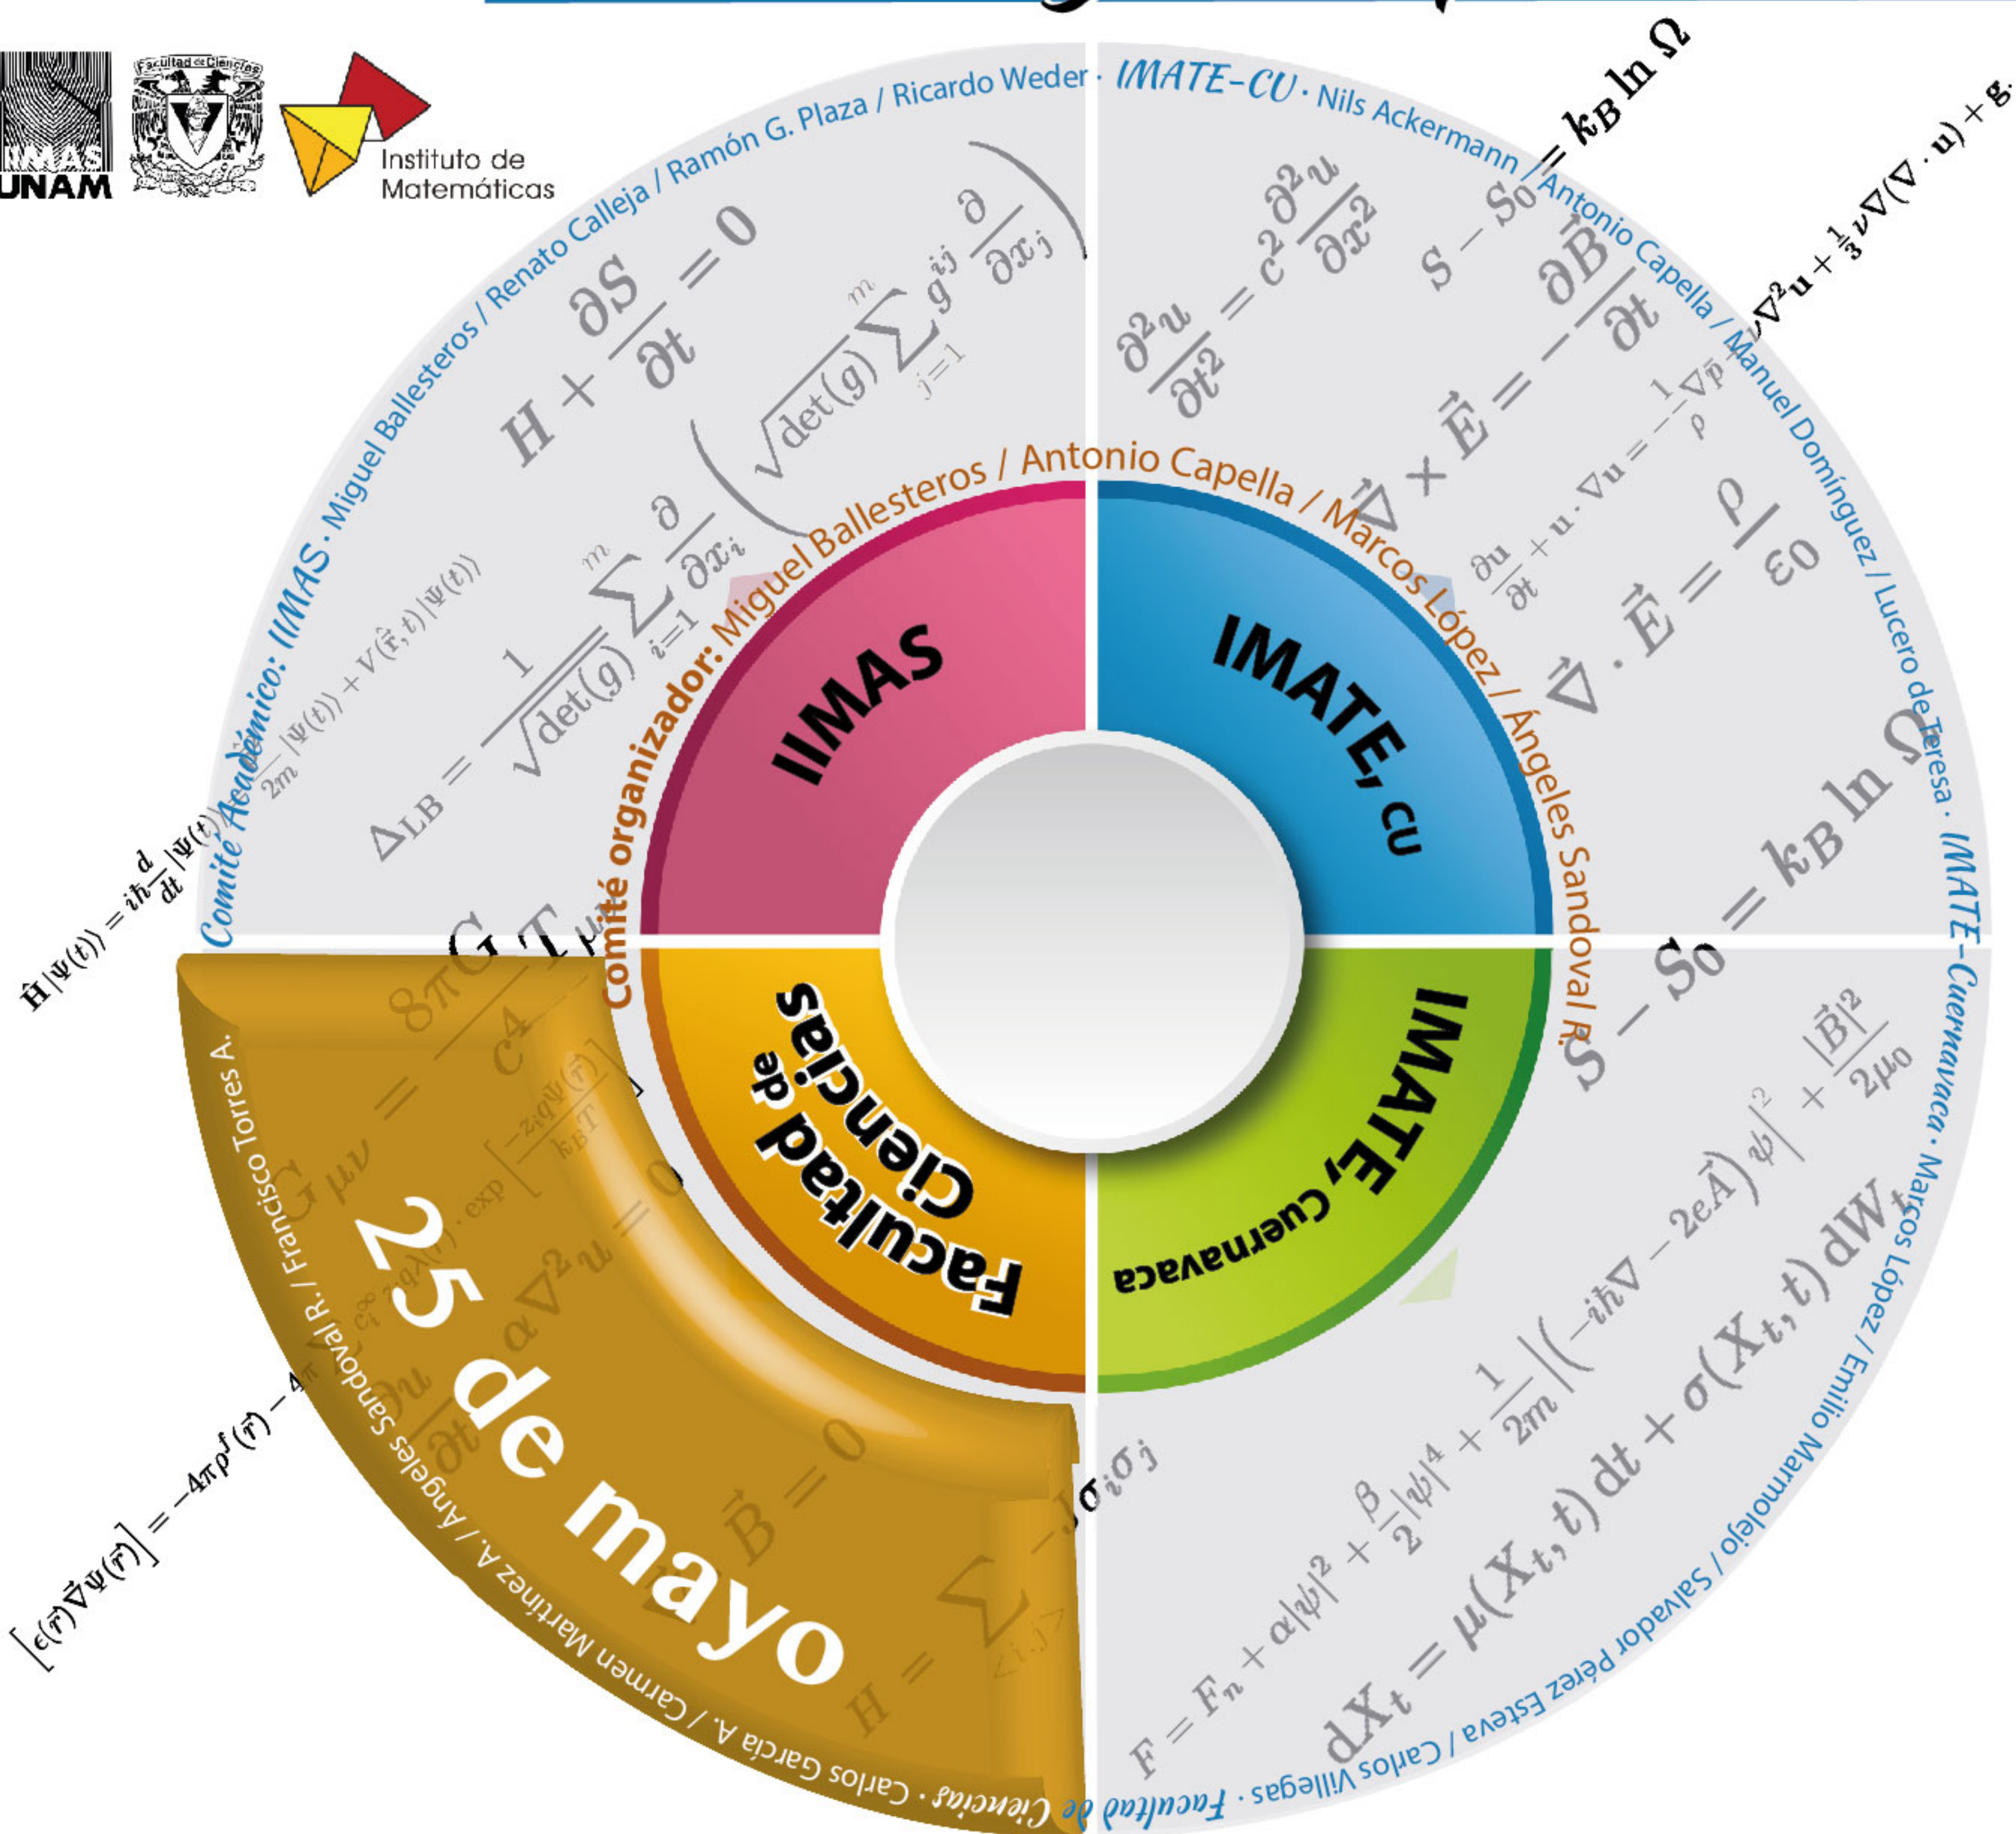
IIMAS UNAM

Facultad de Ciencias

Instituto de Matemáticas

Comité Académico: IIMAS · Miguel Ballesteros / Renato Calleja / Ramón G. Plaza / Ricardo Weder · IMATE-CU · Nils Ackermann / Antonio Capella / Manuel Domínguez / Lucero de Teresa · IMATE-Cuernavaca · Marcos López / Emilio Marmolejo / Salvador Pérez Esteva / Carlos Villegas · Facultad de Ciencias · Carlos García A. / Carmen Martínez A. / Ángeles Sandoval R. / Francisco Torres A.

Comité organizador: Miguel Ballesteros / Antonio Capella / Marcos López / Ángeles Sandoval R.

IIMAS

IMATE, CU

Facultad de Ciencias

IMATE, Cuernavaca

25 de mayo

$H + \frac{\partial S}{\partial t} = 0$

$\Delta_{LB} = \frac{1}{\sqrt{\det(g)}} \sum_{i=1}^{m} \frac{\partial}{\partial x_i} \left( \sqrt{\det(g)} \sum_{j=1}^{m} g^{ij} \frac{\partial}{\partial x_j} \right)$

$\frac{\partial^2 u}{\partial t^2} = c^2 \frac{\partial^2 u}{\partial x^2}$

$S - S_0 = k_B \ln \Omega$

$\vec{\nabla} \times \vec{E} = -\frac{\partial \vec{B}}{\partial t}$

$\vec{\nabla} \cdot \vec{E} = \frac{\rho}{\varepsilon_0}$

$\frac{\partial \mathbf{u}}{\partial t} + \mathbf{u} \cdot \nabla \mathbf{u} = -\frac{1}{\rho} \nabla p + \nu \nabla^2 \mathbf{u} + \frac{1}{3} \nu \nabla (\nabla \cdot \mathbf{u}) + \mathbf{g}$

$\hat{\mathbf{H}} |\Psi(t)\rangle = i\hbar \frac{d}{dt} |\Psi(t)\rangle$

$\frac{-\hbar^2}{2m} |\Psi(t)\rangle + V(\hat{\mathbf{r}}, t) |\Psi(t)\rangle$

$G_{\mu\nu} = \frac{8\pi G}{c^4} T_{\mu\nu}$

$\left[ \epsilon(\vec{r}) \vec{\nabla} \Psi(\vec{r}) \right] = -4\pi \rho^f(\vec{r}) - 4\pi \sum_i c_i^\infty z_i q \lambda(\vec{r}) \cdot \exp\left[ \frac{-z_i q \Psi(\vec{r})}{k_B T} \right]$

$\frac{\partial u}{\partial t} - \alpha \nabla^2 u = 0$

$\nabla \cdot \vec{B} = 0$

$H = -\sum_{\langle i,j \rangle} J_{ij} \sigma_i \sigma_j$

$F = F_n + \alpha |\psi|^2 + \frac{\beta}{2} |\psi|^4 + \frac{1}{2m} \left| \left( -i\hbar \nabla - 2e\vec{A} \right) \psi \right|^2 + \frac{|\vec{B}|^2}{2\mu_0}$

$dX_t = \mu(X_t, t)\, dt + \sigma(X_t, t)\, dW_t$